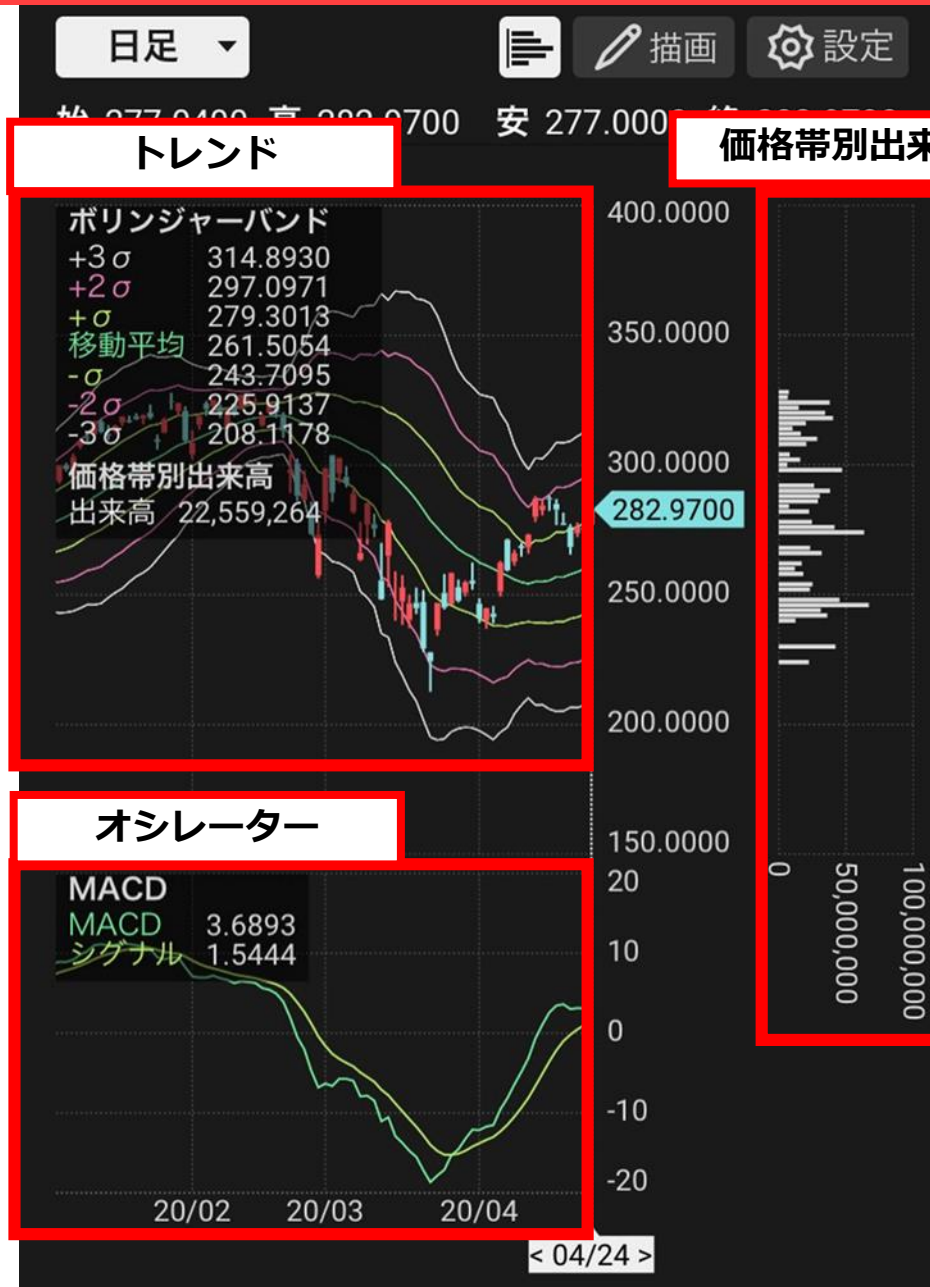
日足 ▾

描画 設定

始 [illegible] 高 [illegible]700 安 277.000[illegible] 終 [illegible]

トレンド

価格帯別出来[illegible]

ボリンジャーバンド
+3σ 314.8930
+2σ 297.0971
+σ 279.3013
移動平均 261.5054
-σ 243.7095
-2σ 225.9137
-3σ 208.1178
価格帯別出来高
出来高 22,559,264

400.0000
350.0000
300.0000
282.9700
250.0000
200.0000
150.0000

0
50,000,000
100,000,000

オシレーター

MACD
MACD 3.6893
シグナル 1.5444

20
10
0
-10
-20

20/02
20/03
20/04

< 04/24 >